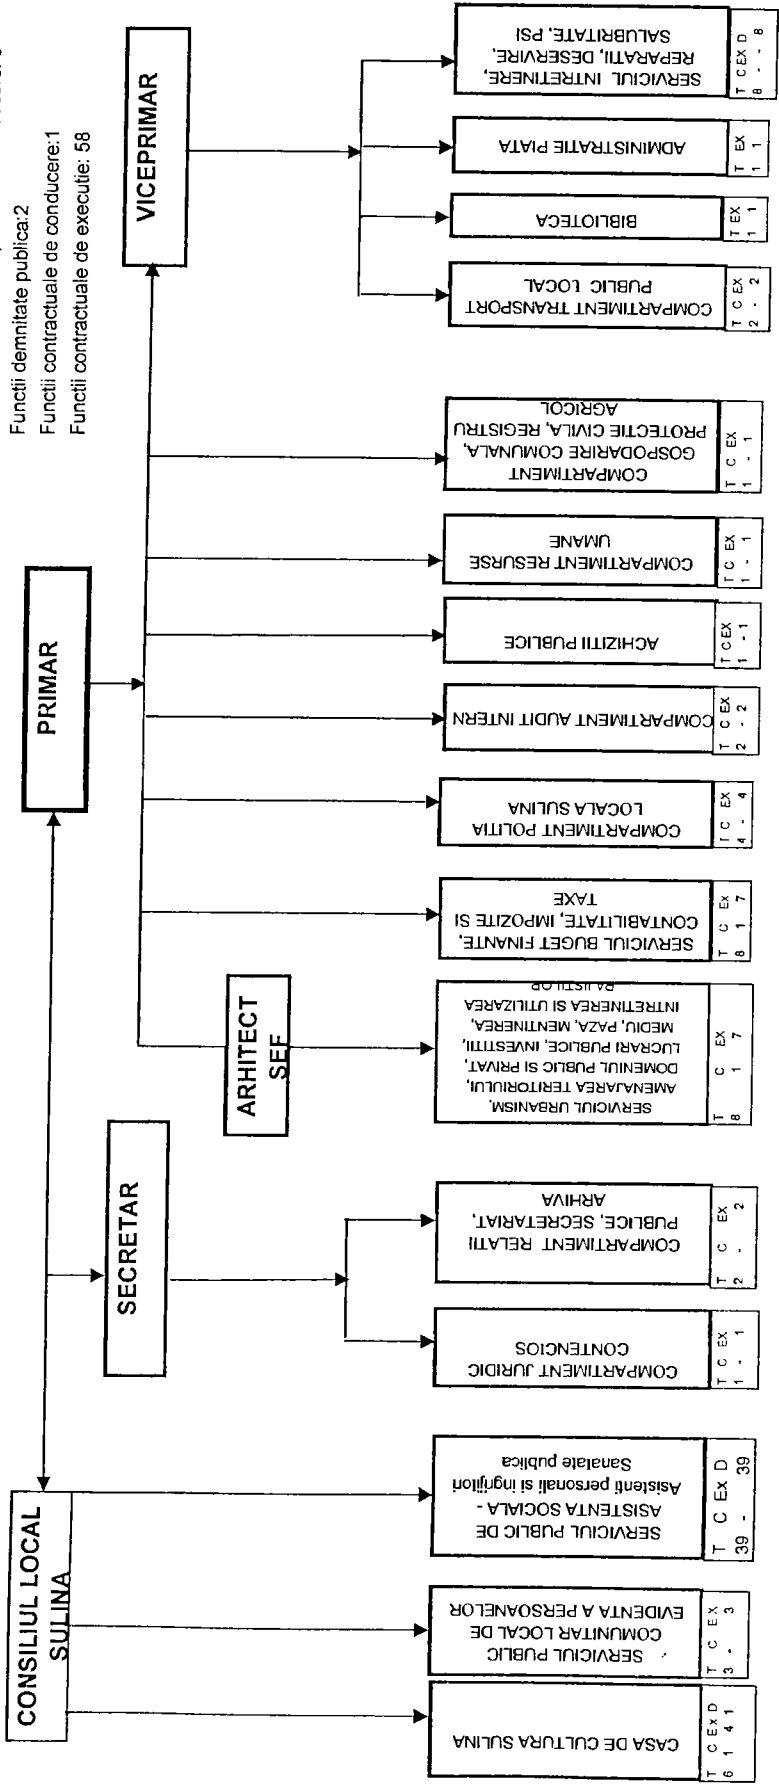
Functii demnitate publica:2
Functii contractuale de conducere:1
Functii contractuale de executie: 58

CONSILIUL LOCAL SULINA

PRIMAR

VICEPRIMAR

SECRETAR

ARHITECT SEF

CASA DE CULTURA SULINA
T C EX D
6 1 4 1

SERVICIUL PUBLIC COMUNITAR LOCAL DE EVIDENTA A PERSOANELOR
T C EX
3 - 3

SERVICIUL PUBLIC DE ASISTENTA SOCIALA - Asistenţi personali şi îngrijitori Sanatate publica
T C Ex D
39 - 39

COMPARTIMENT JURIDIC CONTENCIOS
T C EX
1 - 1

COMPARTIMENT RELATII PUBLICE, SECRETARIAT, ARHIVA
T C EX
2 - 2

SERVICIUL URBANISM, AMENAJAREA TERITORIULUI, DOMENIUL PUBLIC SI PRIVAT, LUCRARI PUBLICE, INVESTITII, MEDIU, PAZA, MENTINEREA, INTRETINEREA SI UTILIZAREA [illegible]
T C EX
8 1 7

SERVICIUL BUGET FINANTE, CONTABILITATE, IMPOZITE SI TAXE
T C Ex
8 1 7

COMPARTIMENT POLITIA LOCALA SULINA
T C EX
4 - 4

COMPARTIMENT AUDIT INTERN
T C EX
2 - 2

ACHIZITII PUBLICE
T C EX
1 - 1

COMPARTIMENT RESURSE UMANE
T C EX
1 - 1

COMPARTIMENT GOSPODARIRE COMUNALA, PROTECTIE CIVILA, REGISTRU AGRICOL
T C EX
1 - 1

COMPARTIMENT TRANSPORT PUBLIC LOCAL
T C EX
2 - 2

BIBLIOTECA
T EX
1 1

ADMINISTRATIE PIATA
T EX
1 1

SERVICIUL INTRETINERE, REPARATII, DESERVIRE, SALUBRITATE, PSI
T C EX D
8 - - 8